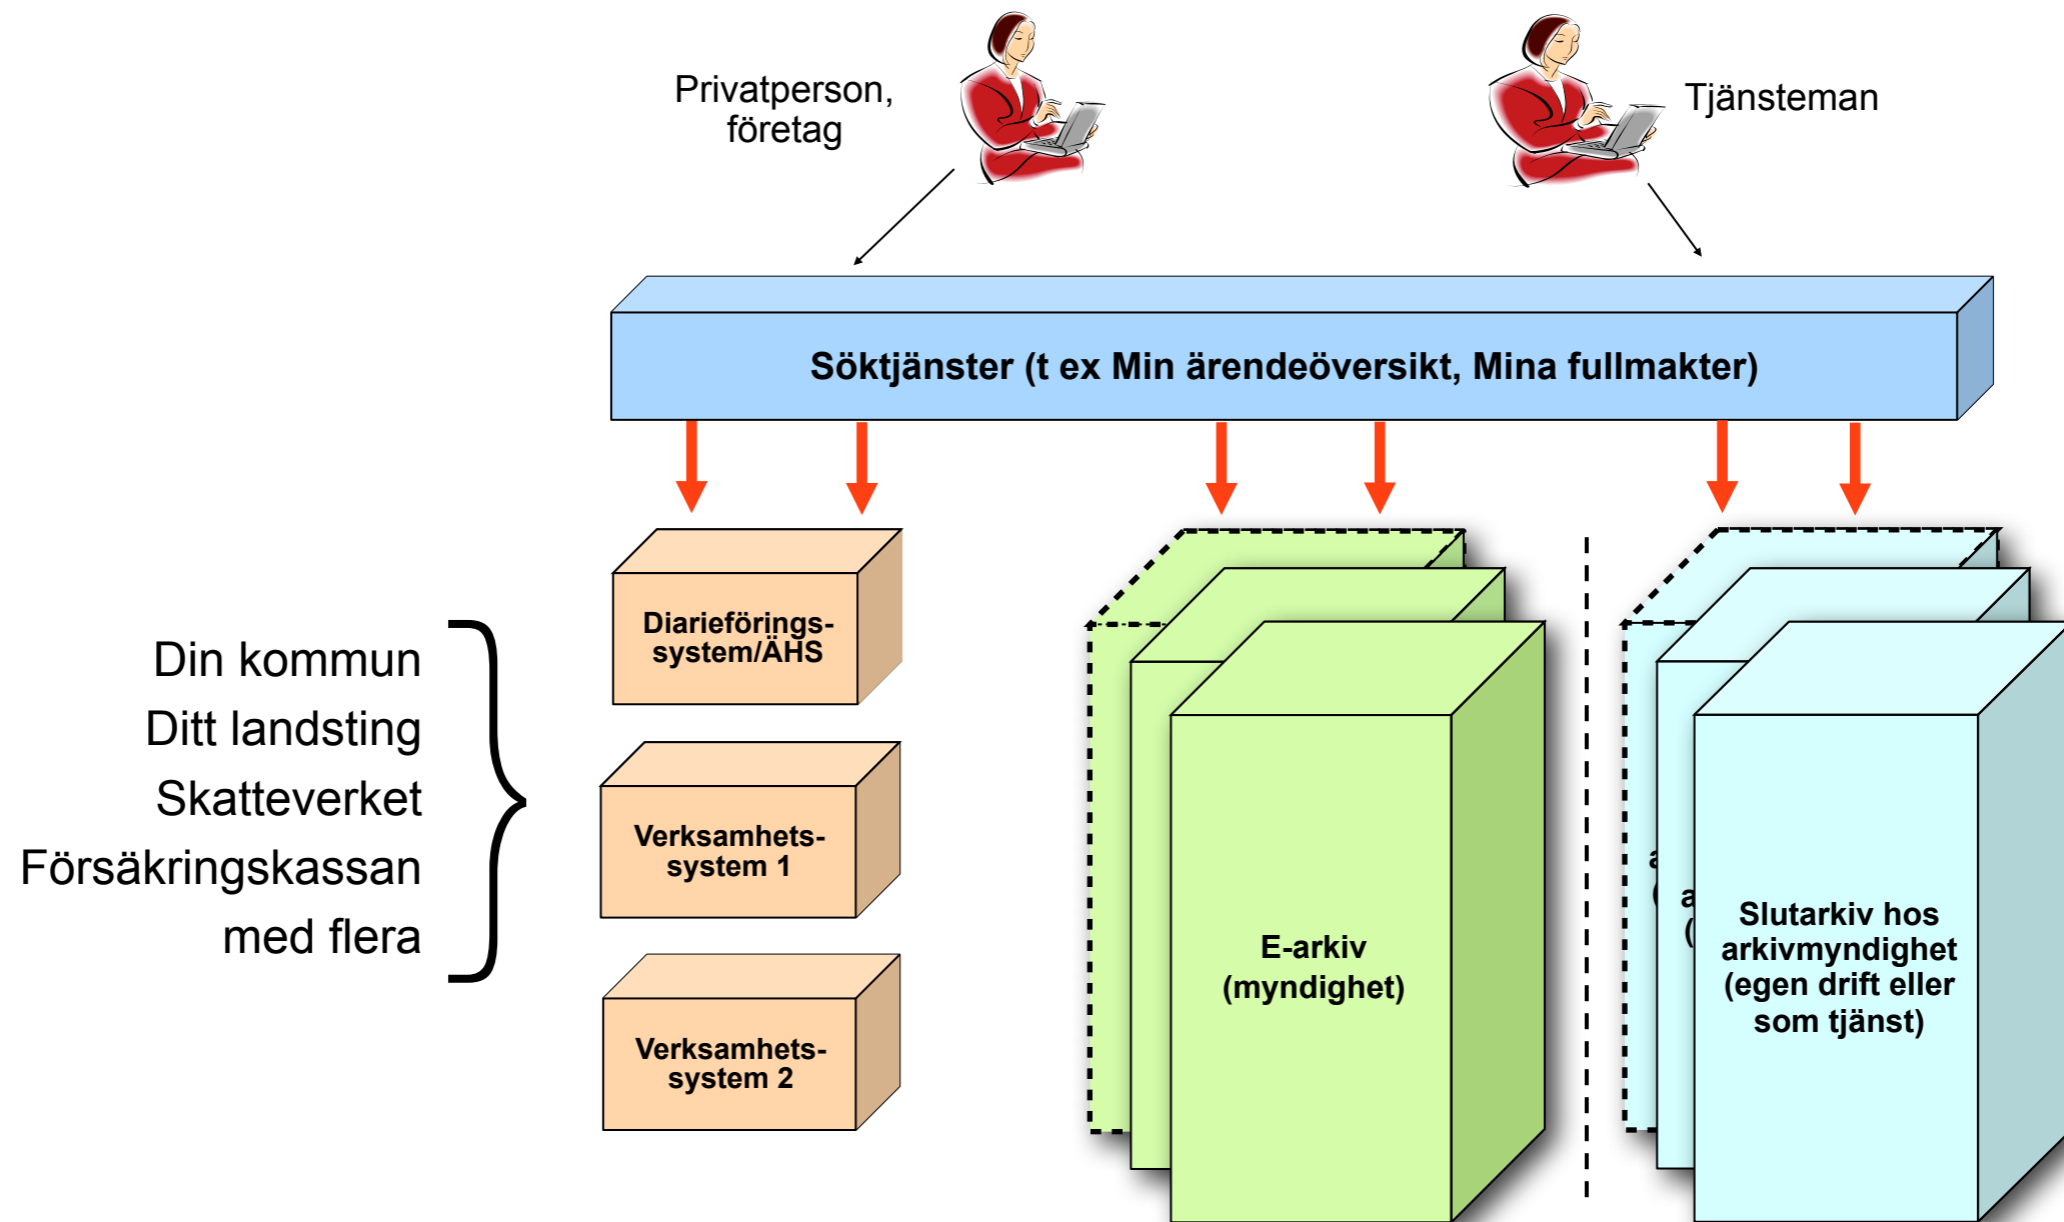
Privatperson, företag

Tjänsteman

Söktjänster (t ex Min ärendeöversikt, Mina fullmakter)

Din kommun
Ditt landsting
Skatteverket
Försäkringskassan
med flera

Diarieförings-system/ÄHS

Verksamhets-system 1

Verksamhets-system 2

E-arkiv (myndighet)

Slutarkiv hos arkivmyndighet (egen drift eller som tjänst)